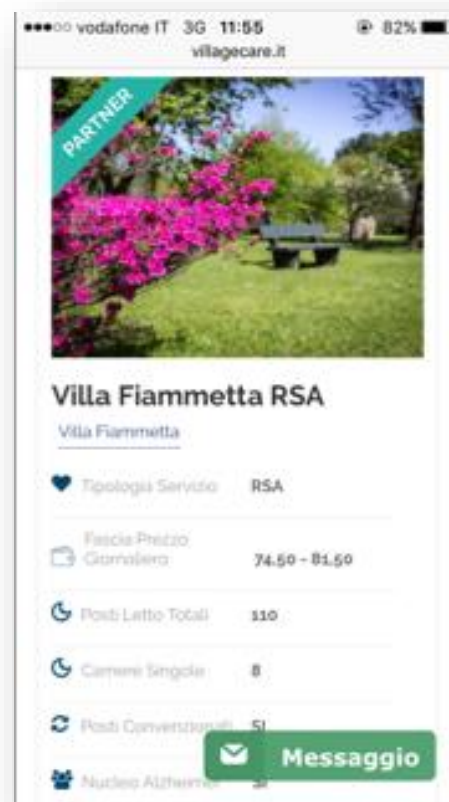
●●●○○ vodafone IT 3G 11:55 82%
villagecare.it

PARTNER

Villa Fiammetta RSA

Villa Fiammetta

Tipologia Servizio RSA

Fascia Prezzo Giornaliero 74,50 - 81,50

Posti Letto Totali 110

Camere Singole 8

Posti Convenzionati 51

Nucleo Alzheimer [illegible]

Messaggio